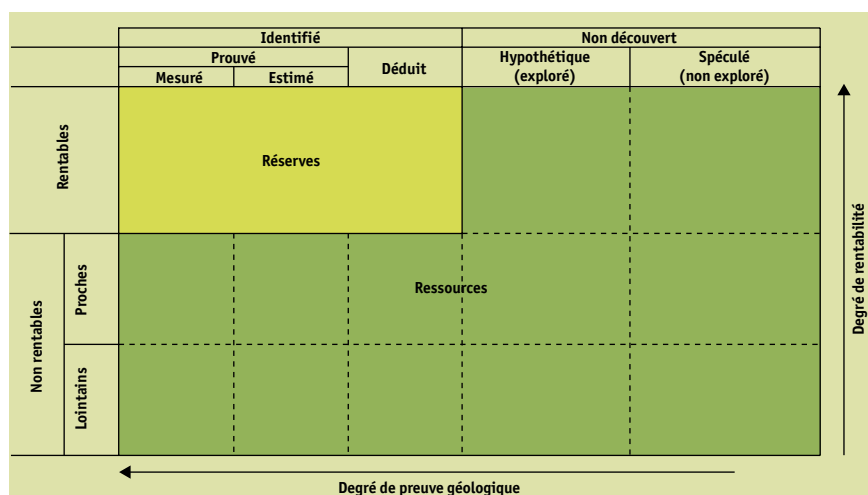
| | | Identifié | | | Non découvert | |
|---|---|---|---|---|---|---|
| | | Prouvé | | Déduit | Hypothétique (exploré) | Spéculé (non exploré) |
| | | Mesuré | Estimé | | | |
| Rentables | | Réserves | | | | |
| Non rentables | Proches | Ressources | | | | |
| | Lointains | | | | | |

Degré de rentabilité

Degré de preuve géologique